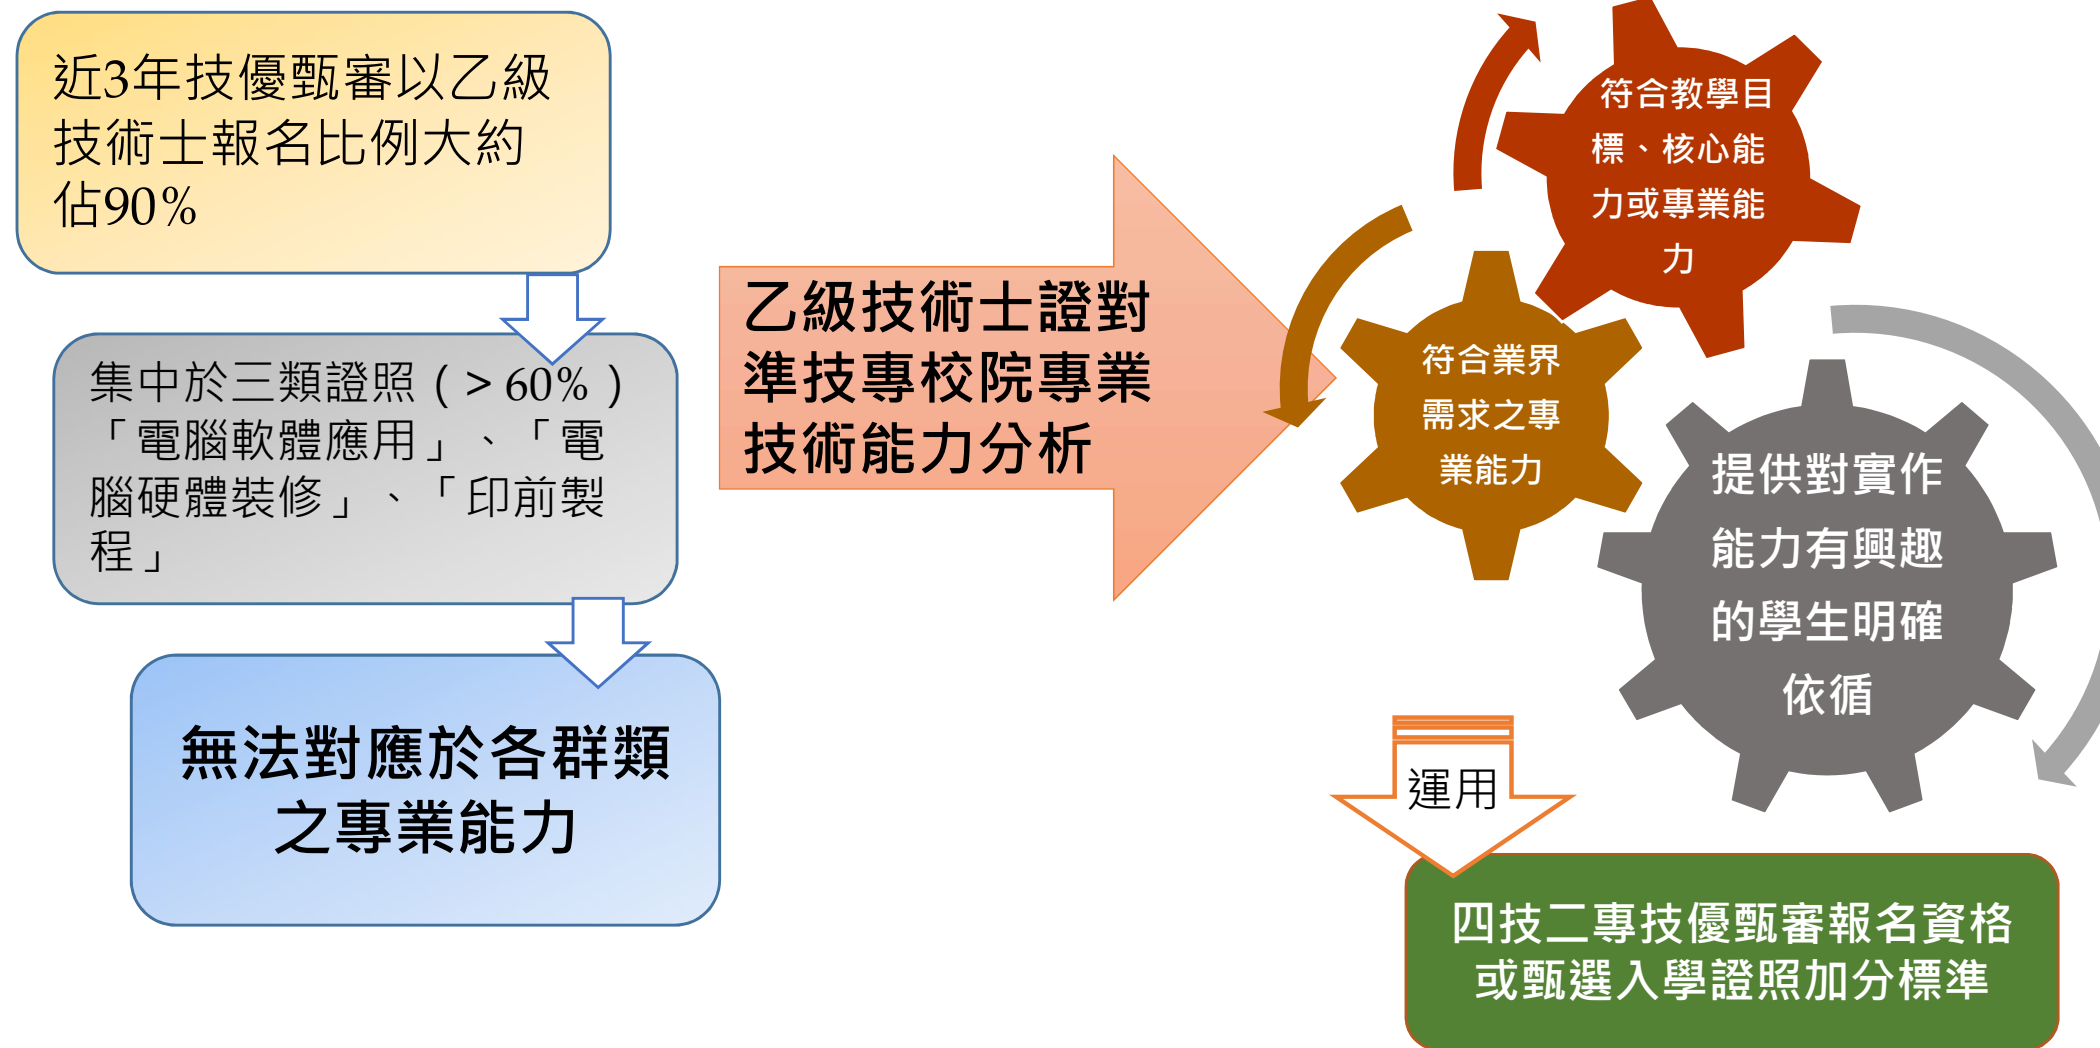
近3年技優甄審以乙級技術士報名比例大約佔90%

集中於三類證照(>60%)「電腦軟體應用」、「電腦硬體裝修」、「印前製程」

無法對應於各群類之專業能力

乙級技術士證對準技專校院專業技術能力分析

符合教學目標、核心能力或專業能力

符合業界需求之專業能力

提供對實作能力有興趣的學生明確依循

運用

四技二專技優甄審報名資格或甄選入學證照加分標準